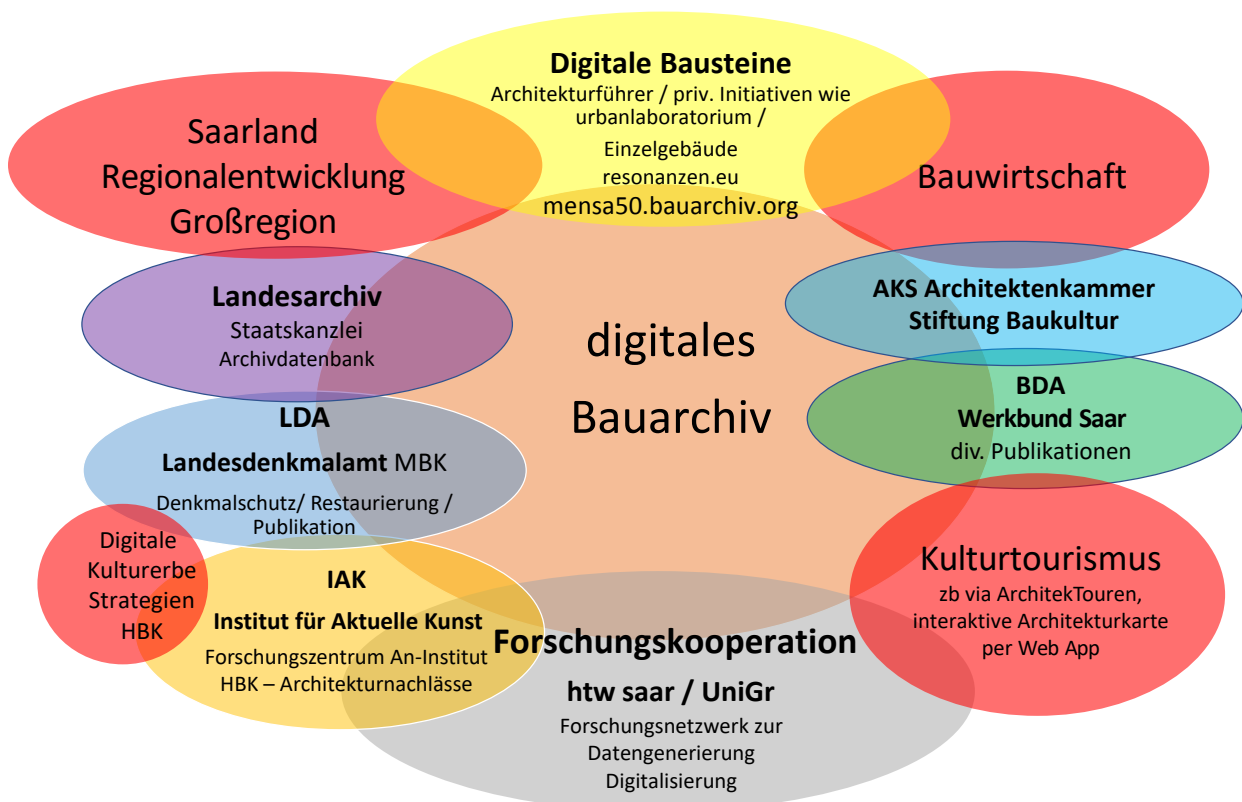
Digitale Bausteine
Architekturführer / priv. Initiativen wie urbanlaboratorium /
Einzelgebäude
resonanzen.eu
mensa50.bauarchiv.org

Saarland
Regionalentwicklung
Großregion

Bauwirtschaft

Landesarchiv
Staatskanzlei
Archivdatenbank

digitales
Bauarchiv

AKS Architektenkammer
Stiftung Baukultur

BDA
Werkbund Saar
div. Publikationen

LDA
Landesdenkmalamt MBK
Denkmalschutz/ Restaurierung / Publikation

Digitale
Kulturerbe
Strategien
HBK

IAK
Institut für Aktuelle Kunst
Forschungszentrum An-Institut
HBK – Architekturnachlässe

Kulturtourismus
zb via ArchitekTouren, interaktive Architekturkarte per Web App

Forschungskooperation
htw saar / UniGr
Forschungsnetzwerk zur
Datengenerierung
Digitalisierung